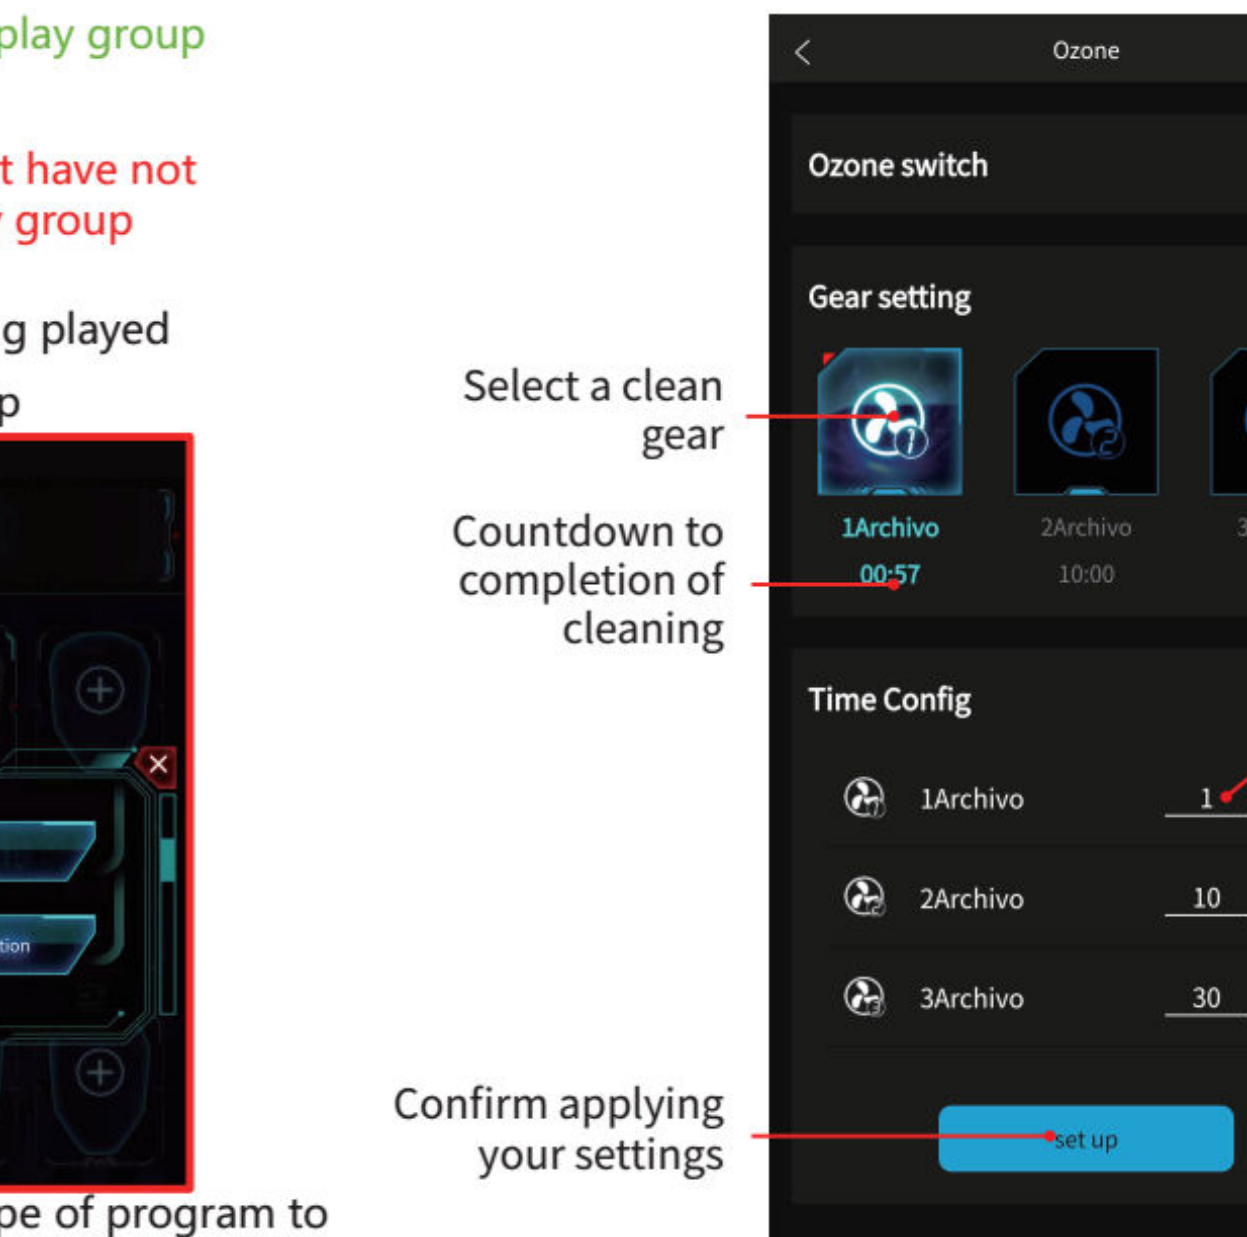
play group

t have not
group

g played

p

tion

pe of program to

Select a clean gear

Countdown to completion of cleaning

Confirm applying your settings

Ozone

Ozone switch

Gear setting

1Archivo
00:57

2Archivo
10:00

3

Time Config

1Archivo 1

2Archivo 10

3Archivo 30

set up